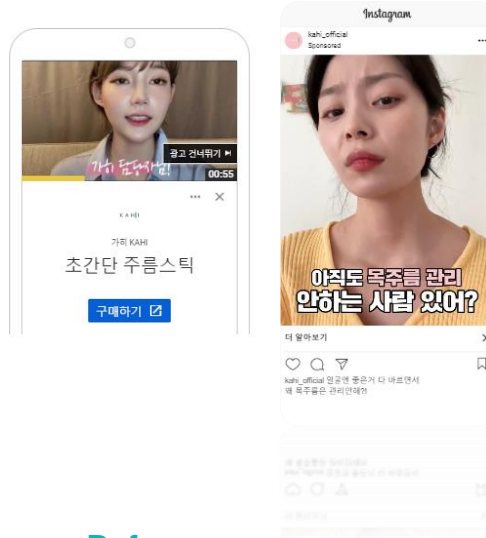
가히 단독입점!
광고 건너뛰기 ▶|
00:55
KAHI
가히 KAHI
초간단 주름스틱
구매하기

Instagram
kahi_official
Sponsored
아직도 목주름 관리
안하는 사람 있어?
더 알아보기
kahi_official 얼굴엔 좋은거 다 바르면서
왜 목주름은 관리안해?!
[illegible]